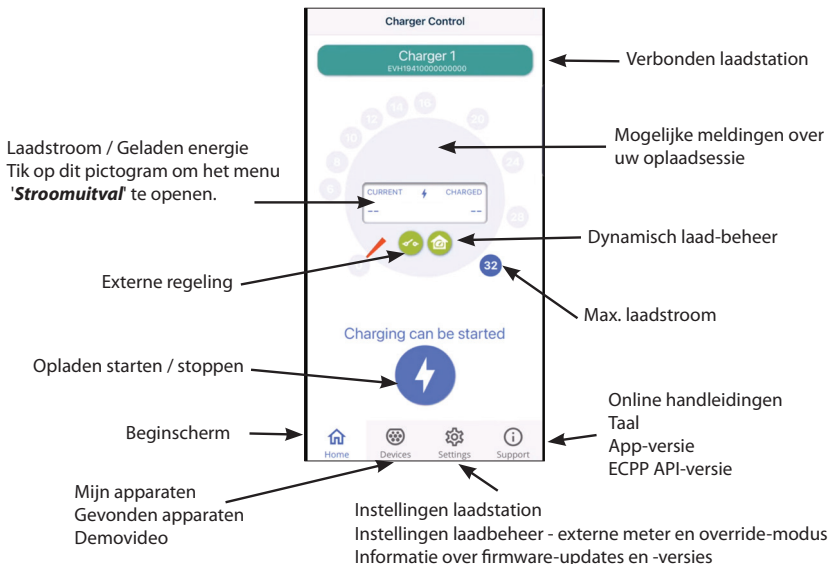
Charger Control

Charger 1
EVH19410000000000

Verbonden laadstation

10
12
14
16
20
8
24
6
28
32

Laadstroom / Geladen energie
Tik op dit pictogram om het menu '***Stroomuitval***' te openen.

Mogelijke meldingen over uw oplaadsessie

CURRENT
CHARGED
--
--

Dynamisch laad-beheer

Externe regeling

Max. laadstroom

Charging can be started

Opladen starten / stoppen

Online handleidingen
Taal
App-versie
ECPP API-versie

Beginscherm

Home
Devices
Settings
Support

Mijn apparaten
Gevonden apparaten
Demovideo

Instellingen laadstation
Instellingen laadbeheer - externe meter en override-modus
Informatie over firmware-updates en -versies